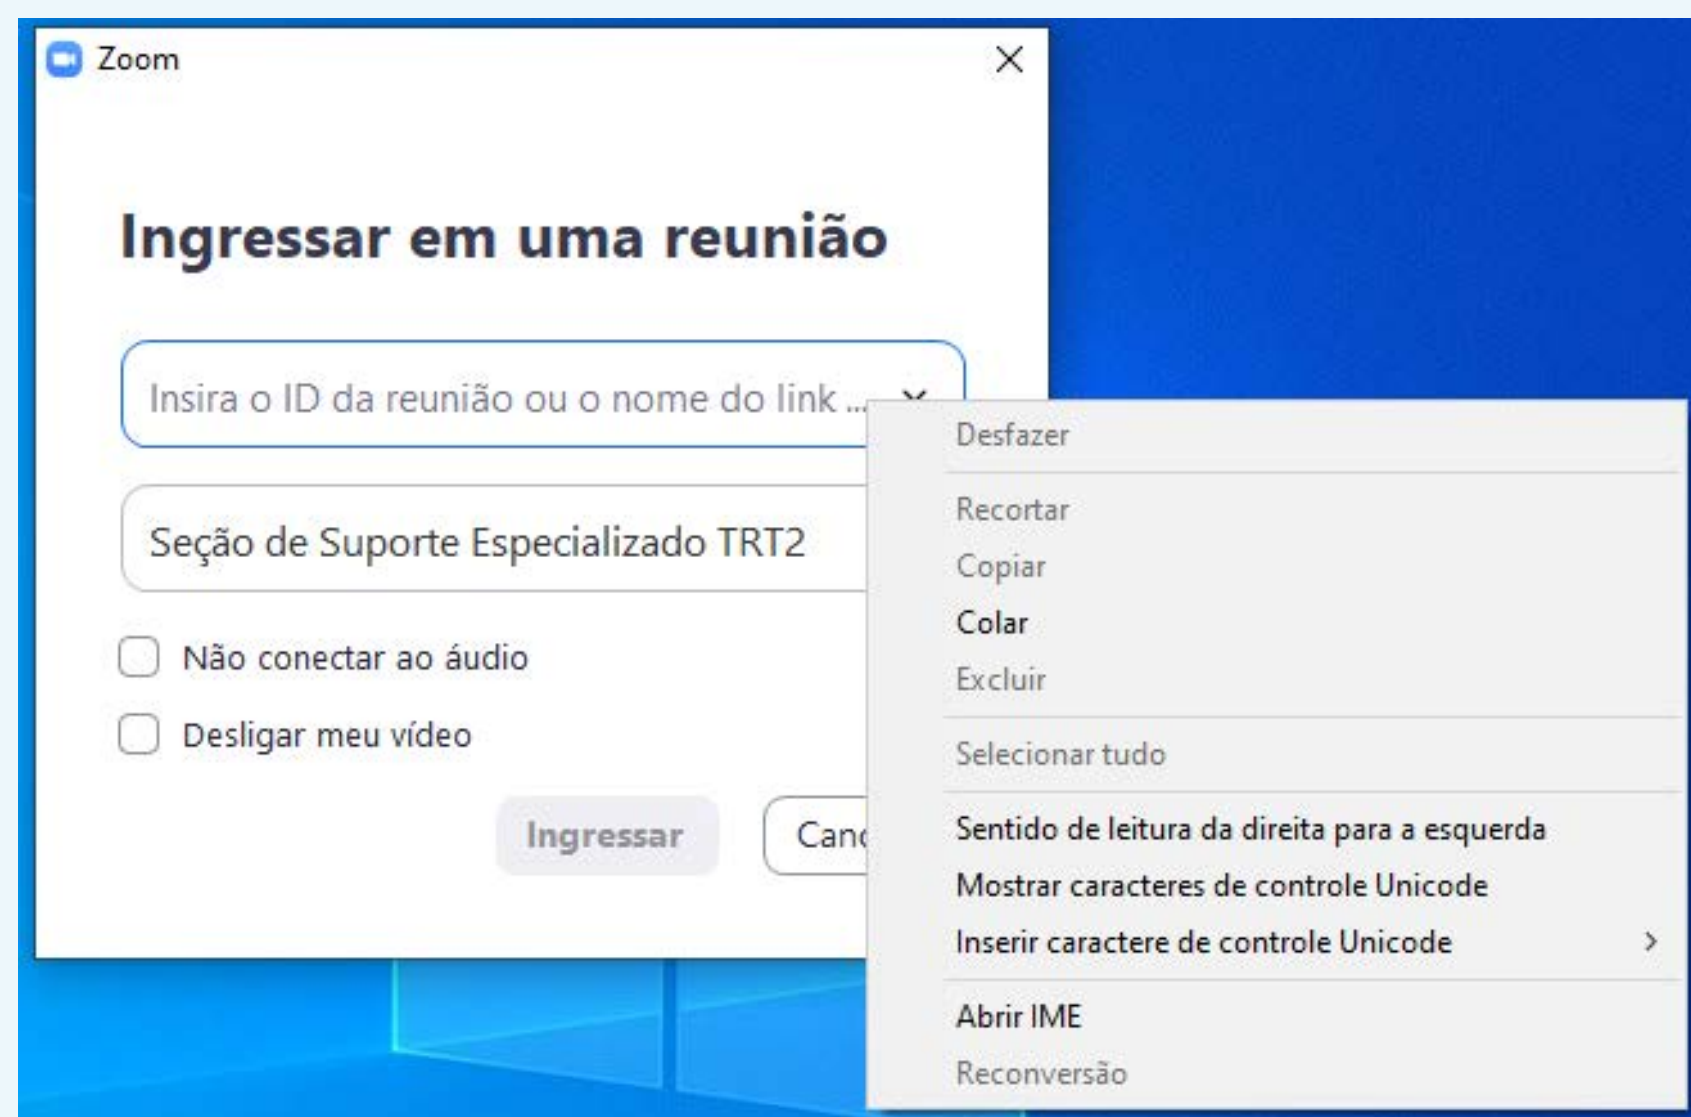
Zoom

Ingressar em uma reunião

Insira o ID da reunião ou o nome do link ...

Seção de Suporte Especializado TRT2

Não conectar ao áudio

Desligar meu vídeo

Ingressar

Canc

Desfazer

Recortar

Copiar

Colar

Excluir

Selecionar tudo

Sentido de leitura da direita para a esquerda

Mostrar caracteres de controle Unicode

Inserir caractere de controle Unicode

Abrir IME

Reconversão